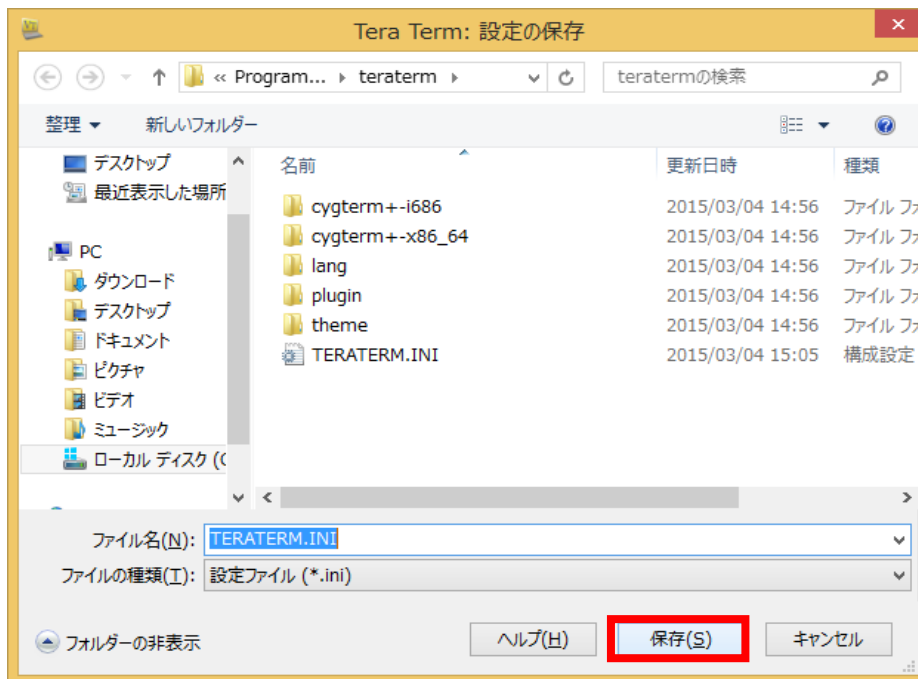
Tera Term: 設定の保存

« Program... › teraterm ›

teratermの検索

整理 ▾ 新しいフォルダー

デスクトップ
最近表示した場所

PC
ダウンロード
デスクトップ
ドキュメント
ピクチャ
ビデオ
ミュージック
ローカル ディスク (C

| 名前 | 更新日時 | 種類 |
|---|---|---|
| cygterm+-i686 | 2015/03/04 14:56 | ファイル フ |
| cygterm+-x86_64 | 2015/03/04 14:56 | ファイル フ |
| lang | 2015/03/04 14:56 | ファイル フ |
| plugin | 2015/03/04 14:56 | ファイル フ |
| theme | 2015/03/04 14:56 | ファイル フ |
| TERATERM.INI | 2015/03/04 15:05 | 構成設定 |

ファイル名(N): TERATERM.INI
ファイルの種類(T): 設定ファイル (*.ini)

フォルダーの非表示

ヘルプ(H) 保存(S) キャンセル